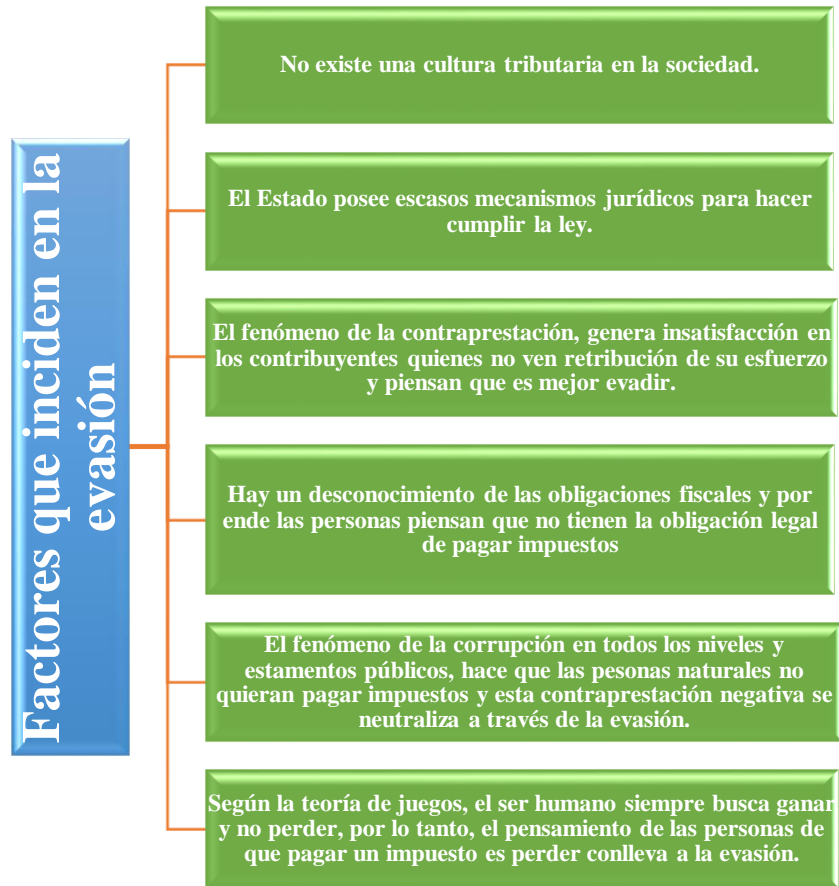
Factores que inciden en la evasión

No existe una cultura tributaria en la sociedad.

El Estado posee escasos mecanismos jurídicos para hacer cumplir la ley.

El fenómeno de la contraprestación, genera insatisfacción en los contribuyentes quienes no ven retribución de su esfuerzo y piensan que es mejor evadir.

Hay un desconocimiento de las obligaciones fiscales y por ende las personas piensan que no tienen la obligación legal de pagar impuestos

El fenómeno de la corrupción en todos los niveles y estamentos públicos, hace que las pesonas naturales no quieran pagar impuestos y esta contraprestación negativa se neutraliza a través de la evasión.

Según la teoría de juegos, el ser humano siempre busca ganar y no perder, por lo tanto, el pensamiento de las personas de que pagar un impuesto es perder conlleva a la evasión.